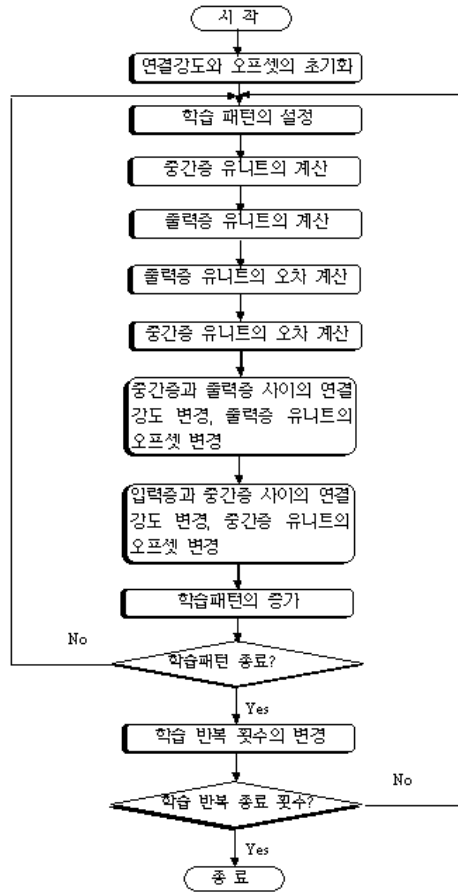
시 작

연결강도와 오프셋의 초기화

학습 패턴의 설정

중간층 유니트의 계산

출력층 유니트의 계산

출력층 유니트의 오차 계산

중간층 유니트의 오차 계산

중간층과 출력층 사이의 연결 강도 변경, 출력층 유니트의 오프셋 변경

입력층과 중간층 사이의 연결 강도 변경, 중간층 유니트의 오프셋 변경

학습패턴의 증가

No

학습패턴 종료?

Yes

학습 반복 횟수의 변경

No

학습 반복 종료 횟수?

Yes

종 료